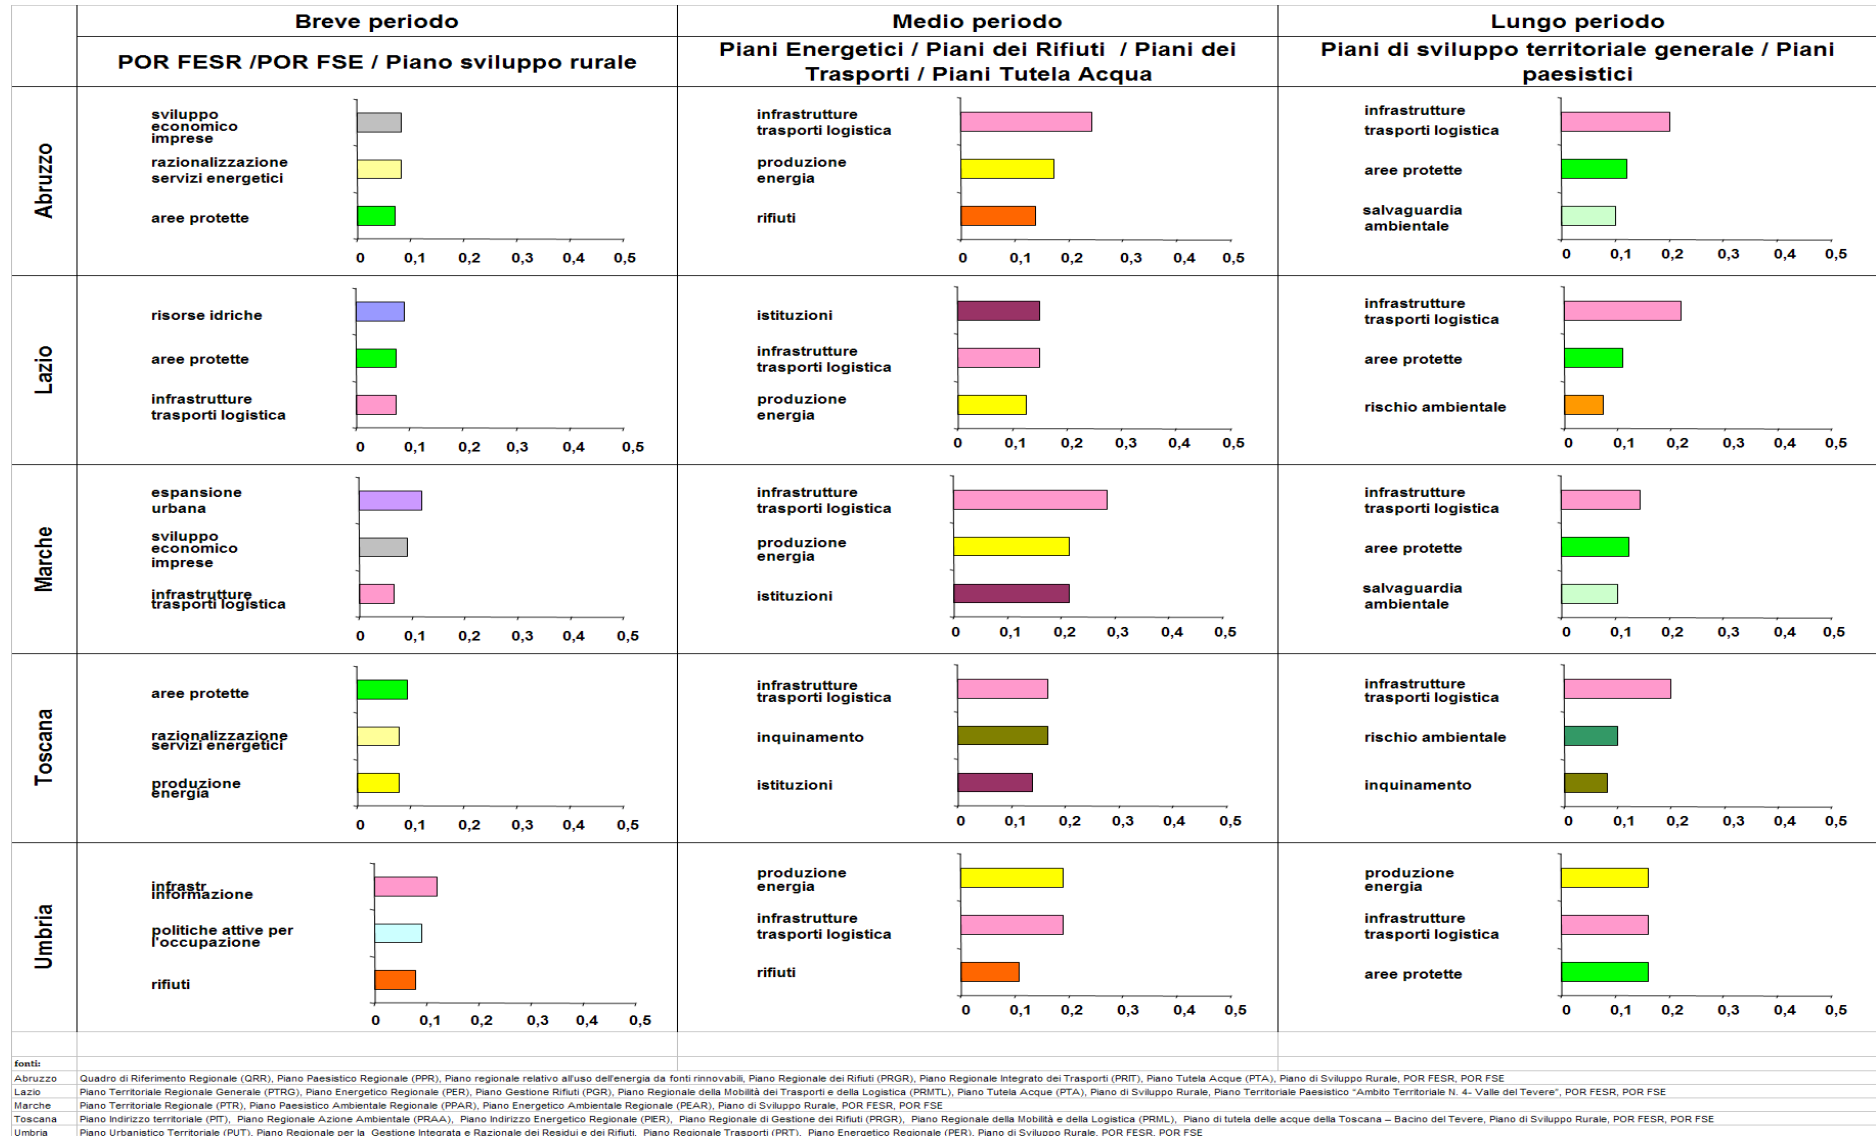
| | Breve periodo | Medio periodo | Lungo periodo |
|---|---|---|---|
| | POR FESR /POR FSE / Piano sviluppo rurale | Piani Energetici / Piani dei Rifiuti / Piani dei Trasporti / Piani Tutela Acqua | Piani di sviluppo territoriale generale / Piani paesistici |
| Abruzzo | sviluppo economico imprese; razionalizzazione servizi energetici; aree protette; 0 0,1 0,2 0,3 0,4 0,5 | infrastrutture trasporti logistica; produzione energia; rifiuti; 0 0,1 0,2 0,3 0,4 0,5 | infrastrutture trasporti logistica; aree protette; salvaguardia ambientale; 0 0,1 0,2 0,3 0,4 0,5 |
| Lazio | risorse idriche; aree protette; infrastrutture trasporti logistica; 0 0,1 0,2 0,3 0,4 0,5 | istituzioni; infrastrutture trasporti logistica; produzione energia; 0 0,1 0,2 0,3 0,4 0,5 | infrastrutture trasporti logistica; aree protette; rischio ambientale; 0 0,1 0,2 0,3 0,4 0,5 |
| Marche | espansione urbana; sviluppo economico imprese; infrastrutture trasporti logistica; 0 0,1 0,2 0,3 0,4 0,5 | infrastrutture trasporti logistica; produzione energia; istituzioni; 0 0,1 0,2 0,3 0,4 0,5 | infrastrutture trasporti logistica; aree protette; salvaguardia ambientale; 0 0,1 0,2 0,3 0,4 0,5 |
| Toscana | aree protette; razionalizzazione servizi energetici; produzione energia; 0 0,1 0,2 0,3 0,4 0,5 | infrastrutture trasporti logistica; inquinamento; istituzioni; 0 0,1 0,2 0,3 0,4 0,5 | infrastrutture trasporti logistica; rischio ambientale; inquinamento; 0 0,1 0,2 0,3 0,4 0,5 |
| Umbria | infrastr informazione; politiche attive per l'occupazione; rifiuti; 0 0,1 0,2 0,3 0,4 0,5 | produzione energia; infrastrutture trasporti logistica; rifiuti; 0 0,1 0,2 0,3 0,4 0,5 | produzione energia; infrastrutture trasporti logistica; aree protette; 0 0,1 0,2 0,3 0,4 0,5 |

fonti:
Abruzzo Quadro di Riferimento Regionale (QRR), Piano Paesistico Regionale (PPR), Piano regionale relativo all'uso dell'energia da fonti rinnovabili, Piano Regionale dei Rifiuti (PRGR), Piano Regionale Integrato dei Trasporti (PRIT), Piano Tutela Acque (PTA), Piano di Sviluppo Rurale, POR FESR, POR FSE
Lazio Piano Territoriale Regionale Generale (PTRG), Piano Energetico Regionale (PER), Piano Gestione Rifiuti (PGR), Piano Regionale della Mobilità dei Trasporti e della Logistica (PRMTL), Piano Tutela Acque (PTA), Piano di Sviluppo Rurale, Piano Territoriale Paesistico "Ambito Territoriale N. 4- Valle del Tevere", POR FESR, POR FSE
Marche Piano Territoriale Regionale (PTR), Piano Paesistico Ambientale Regionale (PPAR), Piano Energetico Ambientale Regionale (PEAR), Piano di Sviluppo Rurale, POR FESR, POR FSE
Toscana Piano Indirizzo territoriale (PIT), Piano Regionale Azione Ambientale (PRAA), Piano Indirizzo Energetico Regionale (PIER), Piano Regionale di Gestione dei Rifiuti (PRGR), Piano Regionale della Mobilità e della Logistica (PRML), Piano di tutela delle acque della Toscana – Bacino del Tevere, Piano di Sviluppo Rurale, POR FESR, POR FSE
Umbria Piano Urbanistico Territoriale (PUT), Piano Regionale per la Gestione Integrata e Razionale dei Residui e dei Rifiuti, Piano Regionale Trasporti (PRT), Piano Energetico Regionale (PER), Piano di Sviluppo Rurale, POR FESR, POR FSE